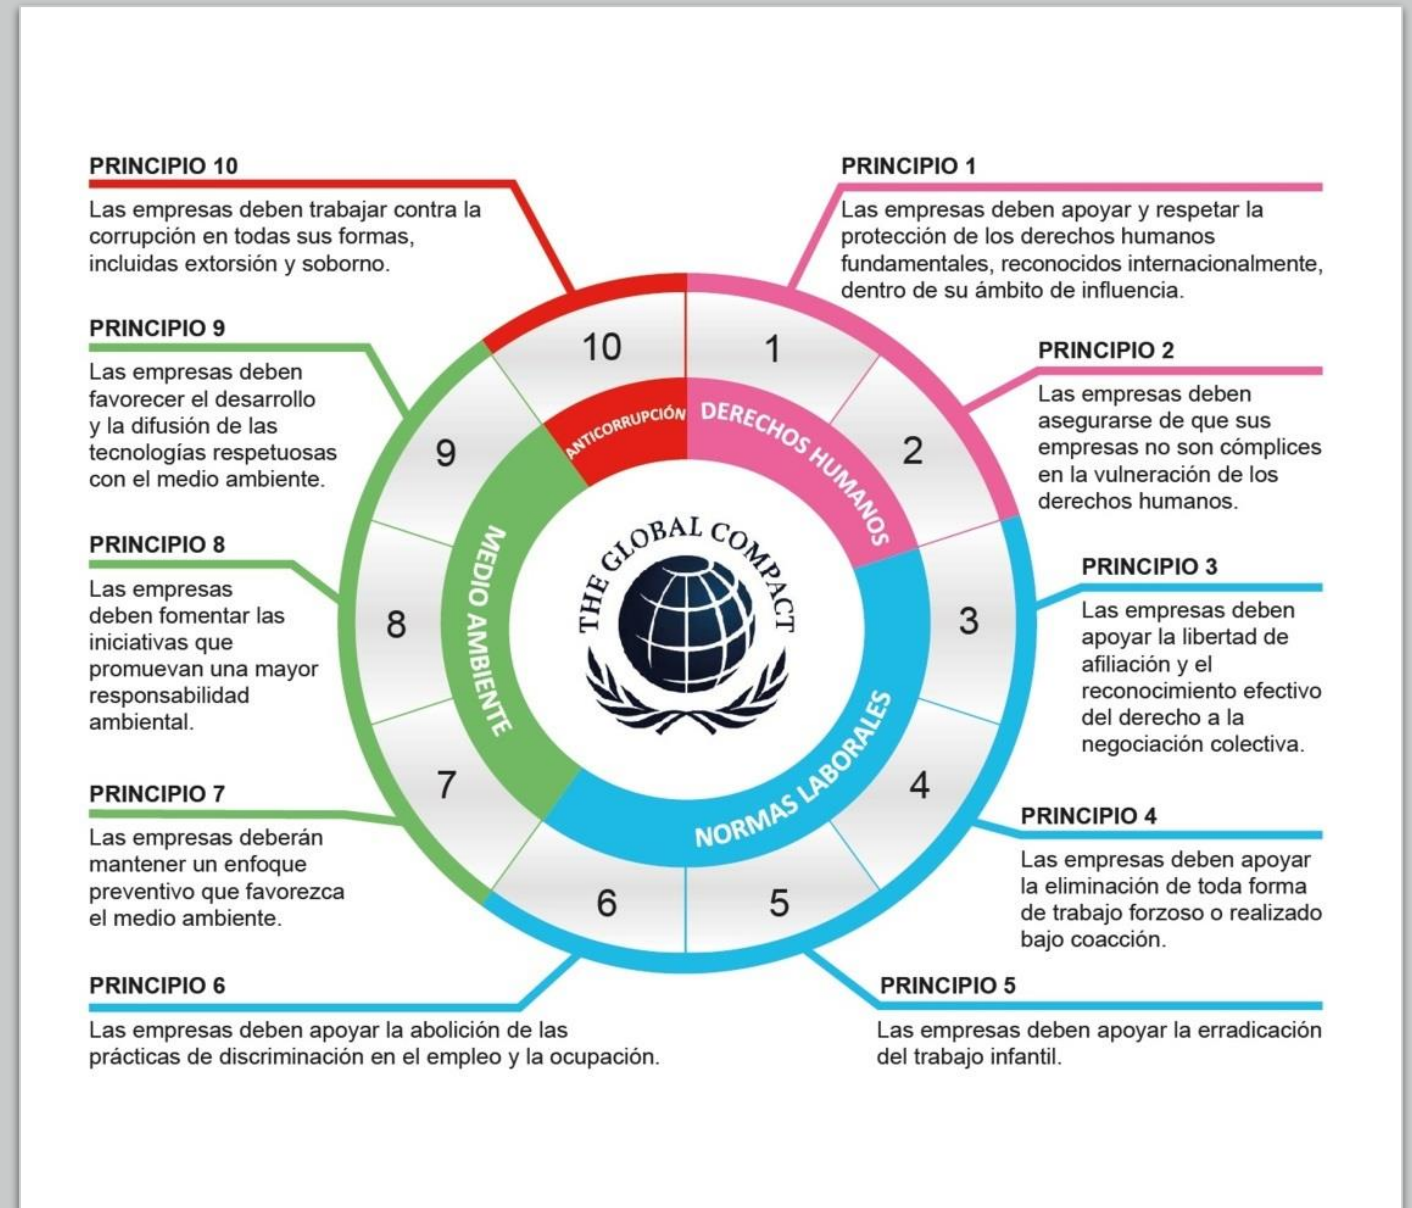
PRINCIPIO 10

Las empresas deben trabajar contra la corrupción en todas sus formas, incluidas extorsión y soborno.

PRINCIPIO 1

Las empresas deben apoyar y respetar la protección de los derechos humanos fundamentales, reconocidos internacionalmente, dentro de su ámbito de influencia.

PRINCIPIO 9

Las empresas deben favorecer el desarrollo y la difusión de las tecnologías respetuosas con el medio ambiente.

PRINCIPIO 2

Las empresas deben asegurarse de que sus empresas no son cómplices en la vulneración de los derechos humanos.

10
1
2
3
4
5
6
7
8
9

ANTICORRUPCIÓN
DERECHOS HUMANOS
NORMAS LABORALES
MEDIO AMBIENTE

THE GLOBAL COMPACT

PRINCIPIO 8

Las empresas deben fomentar las iniciativas que promuevan una mayor responsabilidad ambiental.

PRINCIPIO 3

Las empresas deben apoyar la libertad de afiliación y el reconocimiento efectivo del derecho a la negociación colectiva.

PRINCIPIO 7

Las empresas deberán mantener un enfoque preventivo que favorezca el medio ambiente.

PRINCIPIO 4

Las empresas deben apoyar la eliminación de toda forma de trabajo forzoso o realizado bajo coacción.

PRINCIPIO 6

Las empresas deben apoyar la abolición de las prácticas de discriminación en el empleo y la ocupación.

PRINCIPIO 5

Las empresas deben apoyar la erradicación del trabajo infantil.